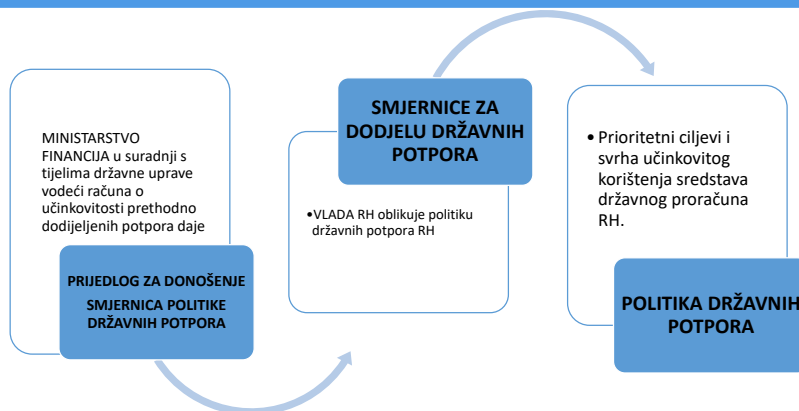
MINISTARSTVO FINANCIJA u suradnji s tijelima državne uprave vodeći računa o učinkovitosti prethodno dodijeljenih potpora daje

PRIJEDLOG ZA DONOŠENJE SMJERNICA POLITIKE DRŽAVNIH POTPORA

SMJERNICE ZA DODJELU DRŽAVNIH POTPORA

•VLADA RH oblikuje politiku državnih potpora RH

• Prioritetni ciljevi i svrha učinkovitog korištenja sredstava državnog proračuna RH.

POLITIKA DRŽAVNIH POTPORA